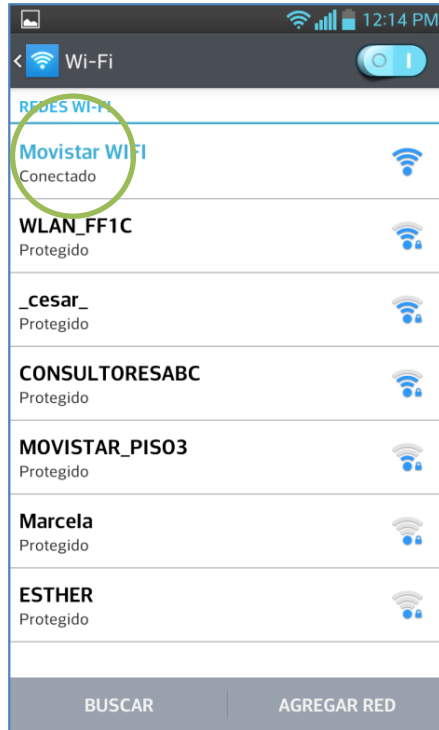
12:14 PM

Wi-Fi

REDES WI-FI

Movistar WIFI
Conectado

WLAN_FF1C
Protegido

_cesar_
Protegido

CONSULTORESABC
Protegido

MOVISTAR_PISO3
Protegido

Marcela
Protegido

ESTHER
Protegido

BUSCAR
AGREGAR RED